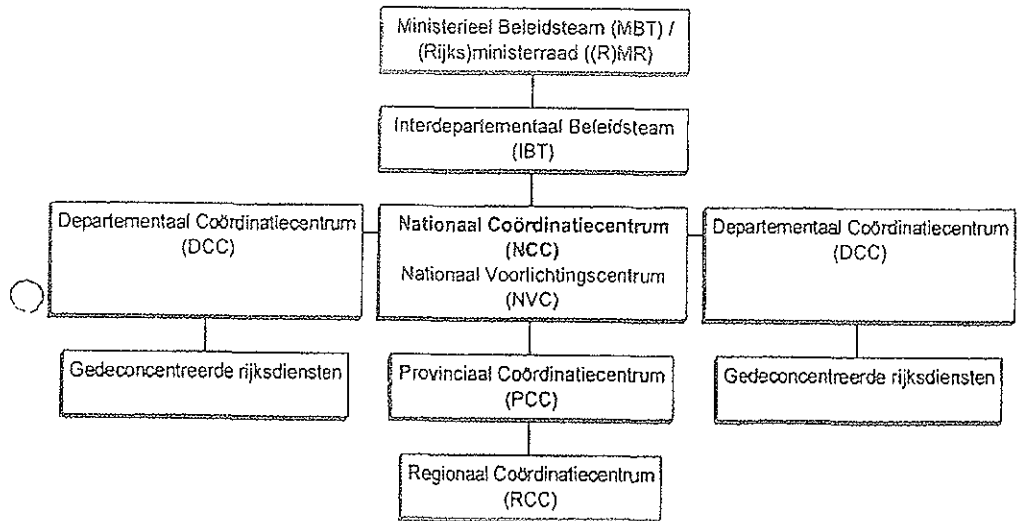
Ministerieel Beleidsteam (MBT) / (Rijks)ministerraad ((R)MR)

Interdepartementaal Beleidsteam (IBT)

Departementaal Coördinatiecentrum (DCC)

Nationaal Coördinatiecentrum (NCC)
Nationaal Voorlichtingscentrum (NVC)

Departementaal Coördinatiecentrum (DCC)

Gedeconcentreerde rijksdiensten

Provinciaal Coördinatiecentrum (PCC)

Gedeconcentreerde rijksdiensten

Regionaal Coördinatiecentrum (RCC)